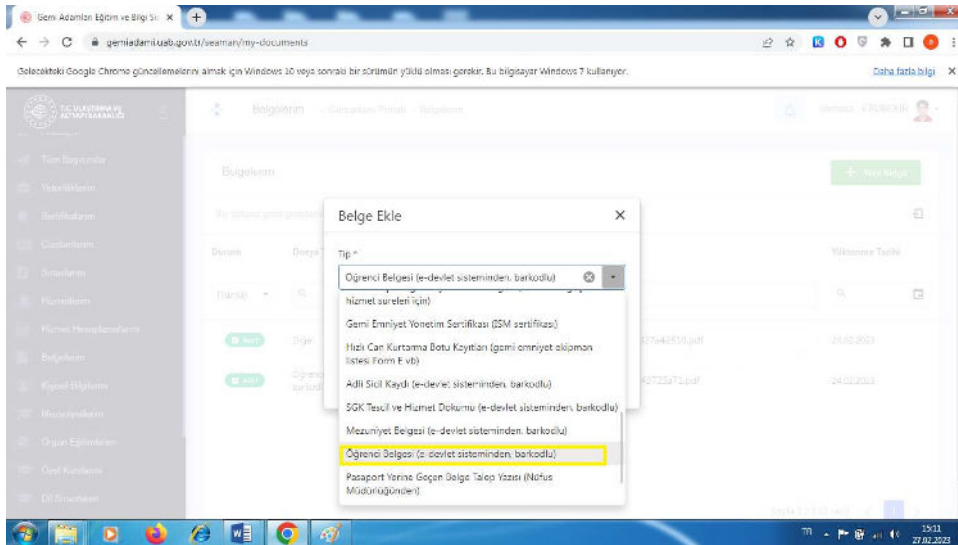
Gemi Adamları Eğitim ve Bilgi Si: ×

gemiadami.uab.gov.tr/seaman/my-documents

Gelecekteki Google Chrome güncellemelerini almak için Windows 10 veya sonraki bir sürümün yüklü olması gerekir. Bu bilgisayar Windows 7 kullanıyor.

Daha fazla bilgi ×

T.C. ULAŞTIRMA VE ALTYAPI BAKANLIĞI

Belgelerim

Tüm Başvurular

Yeterliklerim

Sertifikalarım

Cüzdanlarım

Sınavlarım

Hizmetlerim

Hizmet Hesaplamalarım

Belgelerim

Kişisel Bilgilerim

Bilgilerim

Organ Eğitimlerim

Özel Kurslarım

Dil Sınavları

Belgelerim

+ Yeni Belge

Durum

Dosya

Yüklenme Tarihi

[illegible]

Belge Ekle ×

Tip *

Öğrenci Belgesi (e-devlet sisteminden, barkodlu)

hizmet sureleri için)

Gemi Emniyet Yönetim Sertifikası (ISM sertifikası)

Hızlı Can Kurtarma Botu Kayıtları (gemi emniyet ekipman listesi Form E vb)

Adli Sicil Kaydı (e-devlet sisteminden, barkodlu)

SGK Tescil ve Hizmet Dökümü (e-devlet sisteminden, barkodlu)

Mezuniyet Belgesi (e-devlet sisteminden, barkodlu)

Öğrenci Belgesi (e-devlet sisteminden, barkodlu)

Pasaport Yerine Geçen Belge Talep Yazısı (Nüfus Müdürlüğünden)

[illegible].pdf

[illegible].pdf

24.02.2023

24.02.2023

15:11
27.02.2023